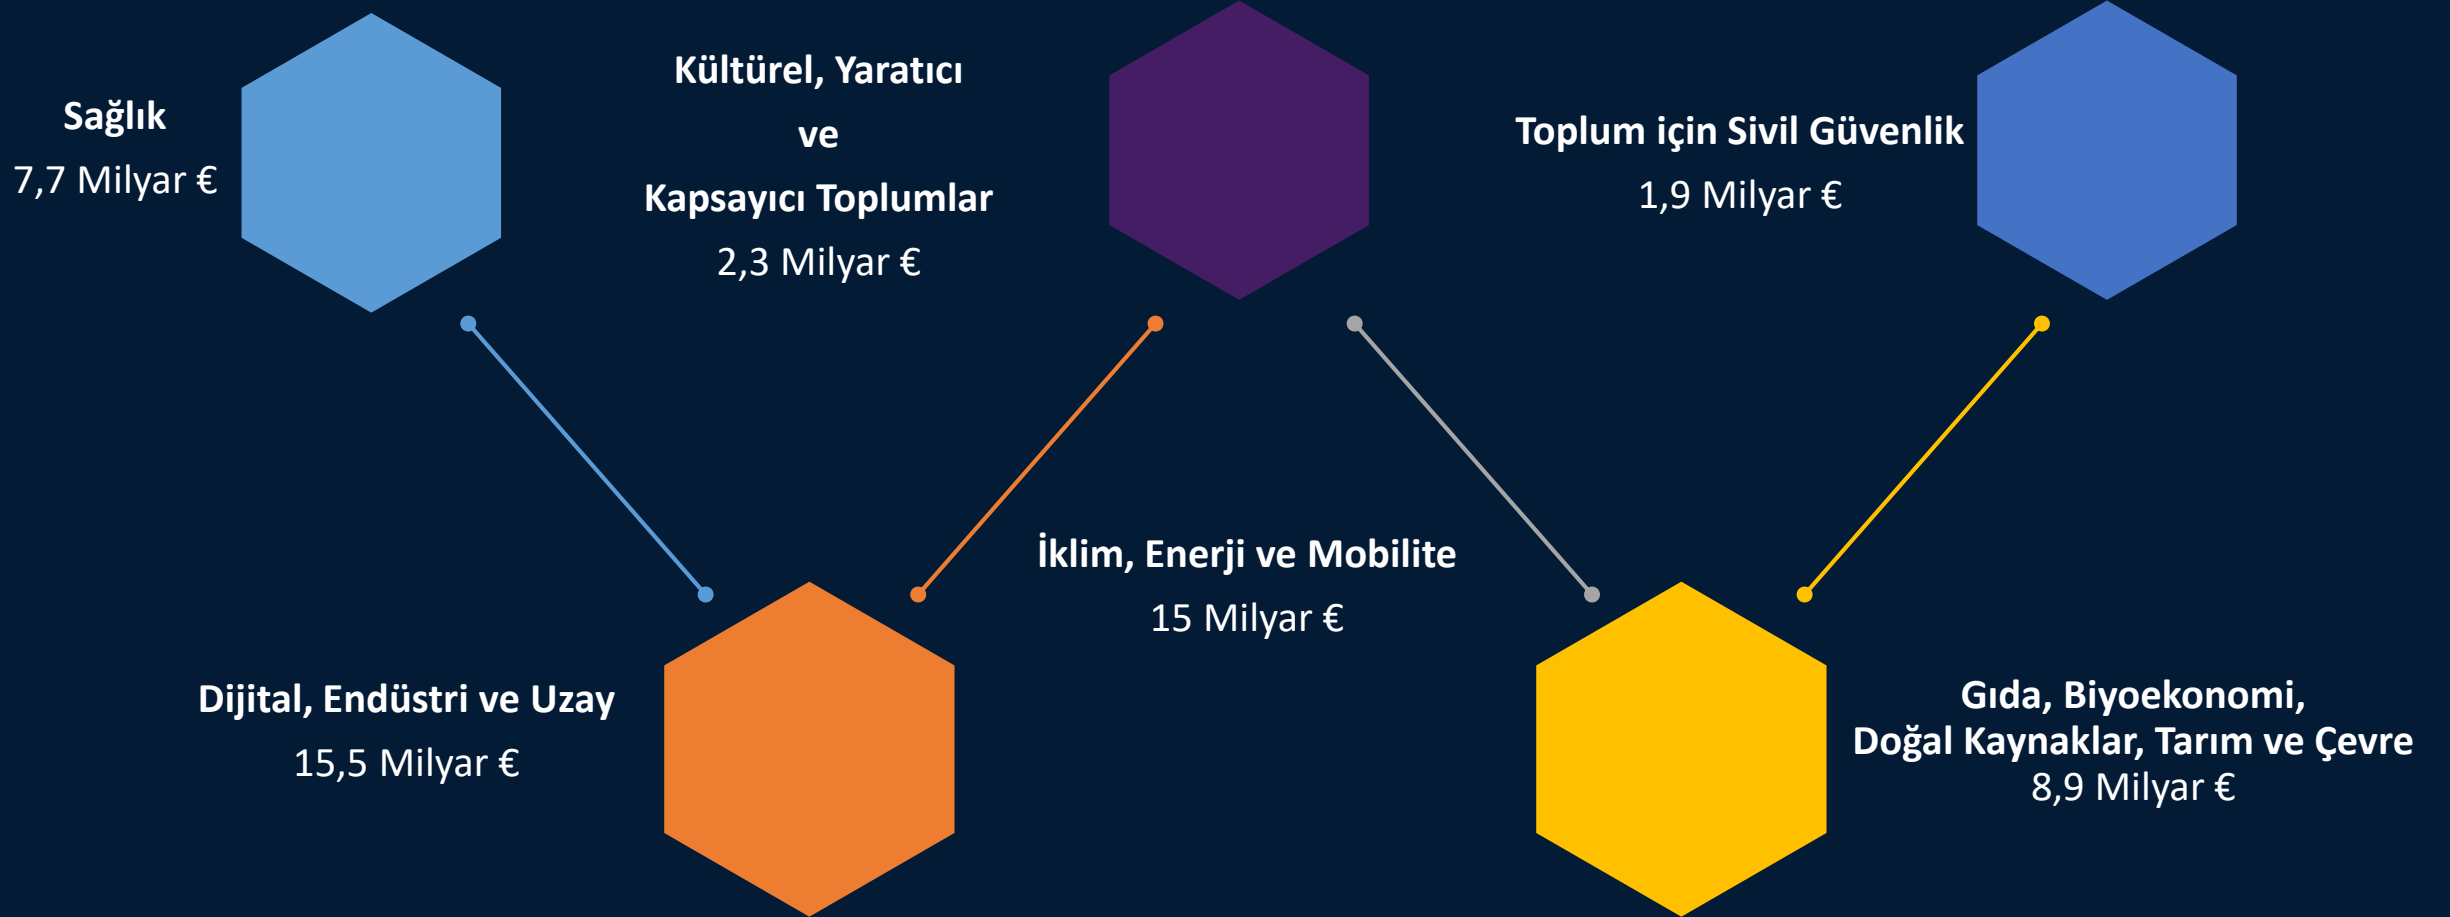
Sağlık
7,7 Milyar €

Kültürel, Yaratıcı
ve
Kapsayıcı Toplumlar
2,3 Milyar €

Toplum için Sivil Güvenlik
1,9 Milyar €

İklim, Enerji ve Mobilite
15 Milyar €

Dijital, Endüstri ve Uzay
15,5 Milyar €

Gıda, Biyoekonomi,
Doğal Kaynaklar, Tarım ve Çevre
8,9 Milyar €